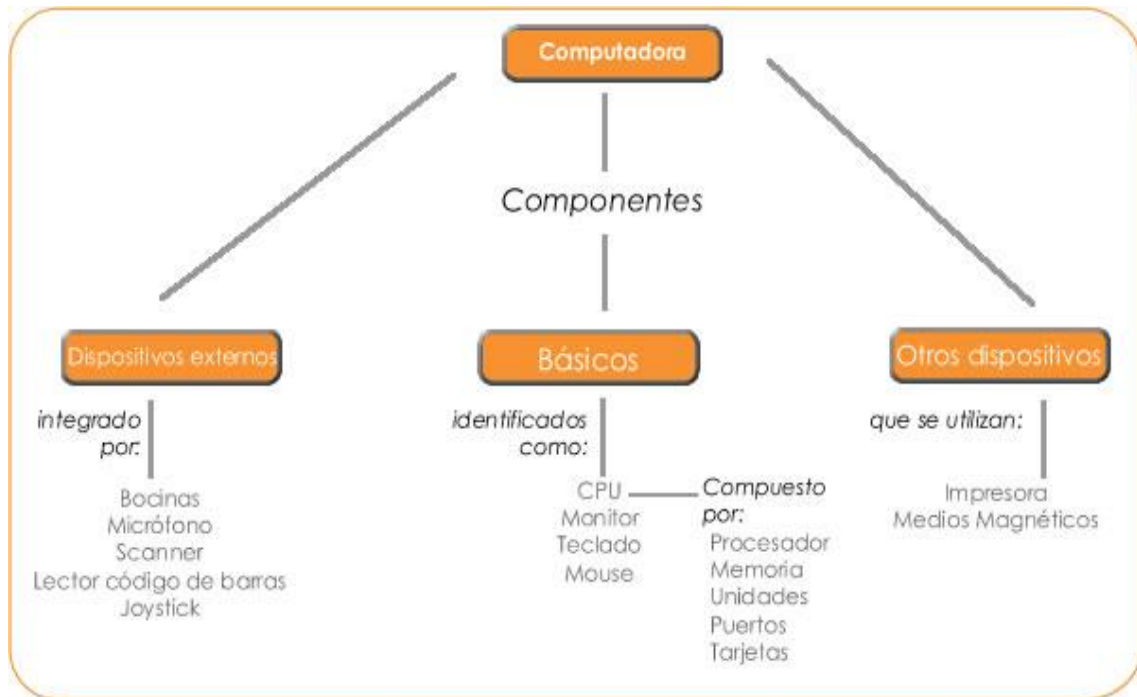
Computadora

Componentes

Dispositivos externos

integrado por:

Bocinas
Micrófono
Scanner
Lector código de barras
Joystick

Básicos

identificados como:

CPU
Monitor
Teclado
Mouse

Compuesto por:

Procesador
Memoria
Unidades
Puertos
Tarjetas

Otros dispositivos

que se utilizan:

Impresora
Medios Magnéticos